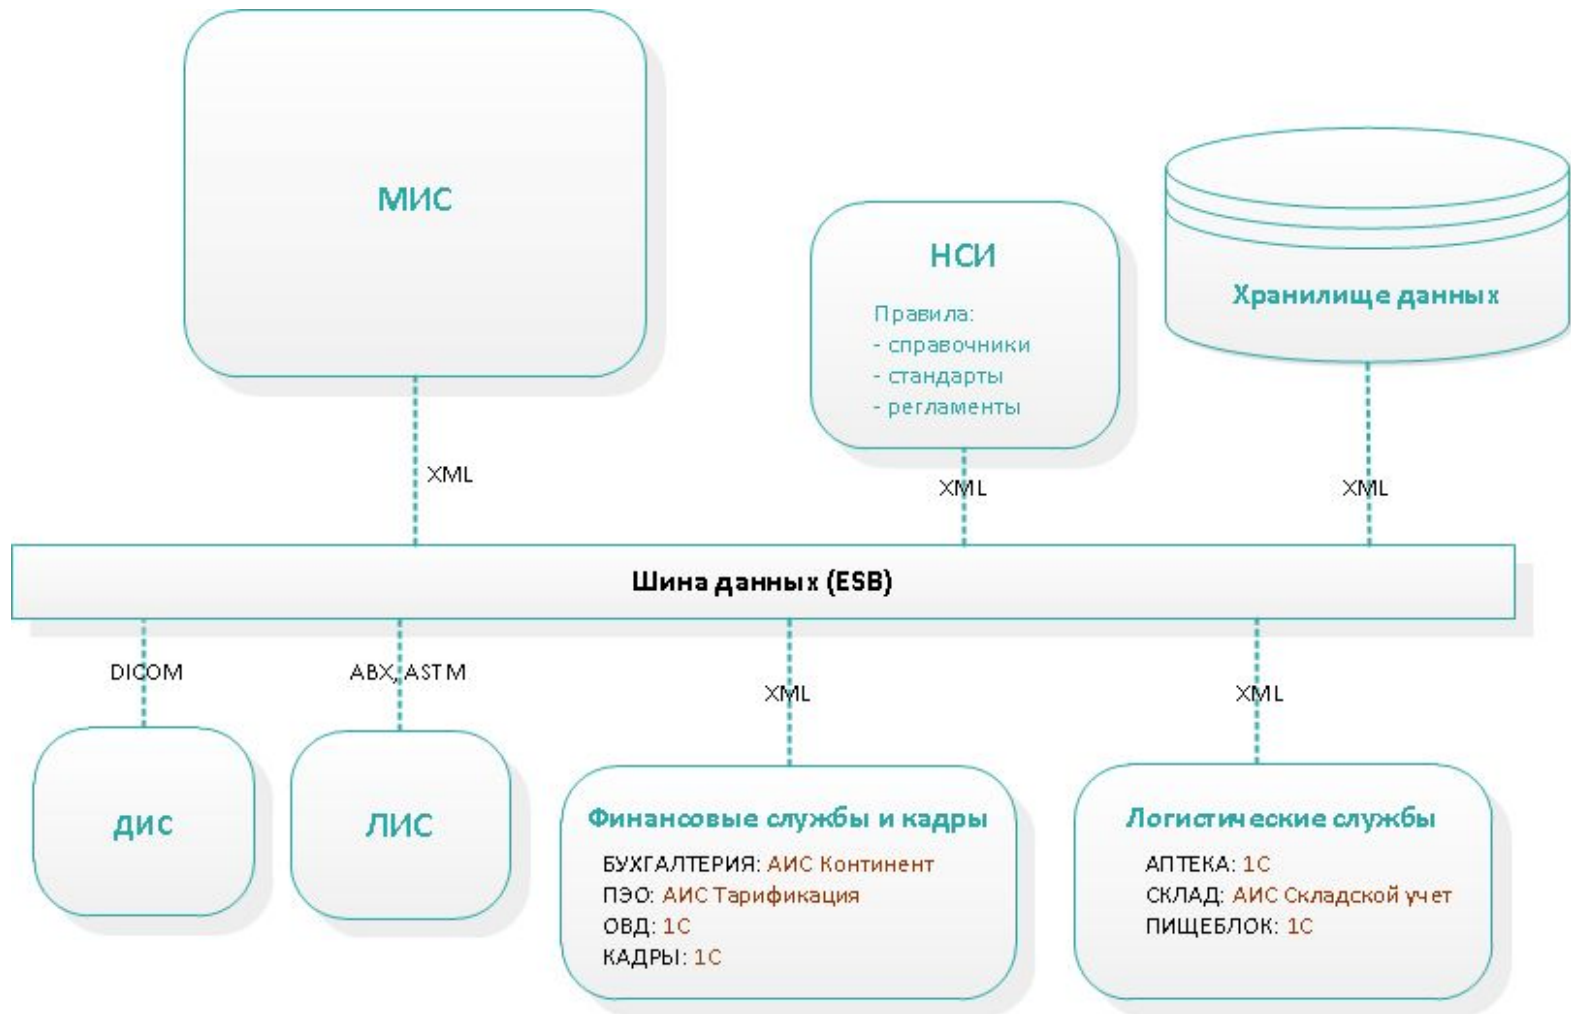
МИС

НСИ

Правила:
- справочники
- стандарты
- регламенты

Хранилище данных

XML

XML

XML

Шина данных (ESB)

DICOM

ABX, ASTM

XML

XML

ДИС

ЛИС

Финансовые службы и кадры

БУХГАЛТЕРИЯ: АИС Континент
ПЭО: АИС Тарификация
ОВД: 1С
КАДРЫ: 1С

Логистические службы

АПТЕКА: 1С
СКЛАД: АИС Складской учет
ПИЩЕБЛОК: 1С